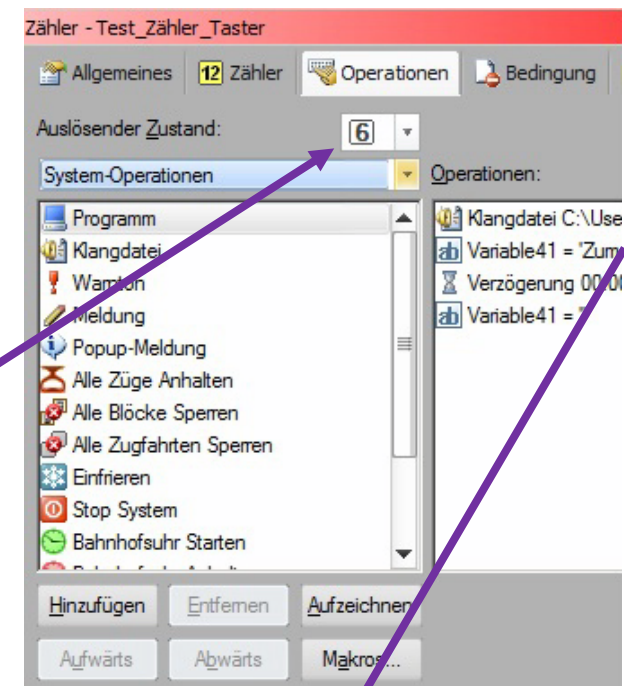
Zähler - Test_Zähler_Taster

Allgemeines | 12 Zähler | Operationen | Bedingung

Auslösender Zustand: 6

System-Operationen

Operationen:

Programm
Klangdatei
Warnton
Meldung
Popup-Meldung
Alle Züge Anhalten
Alle Blöcke Sperren
Alle Zugfahrten Sperren
Einfrieren
Stop System
Bahnhofsuhr Starten
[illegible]

Klangdatei C:\Use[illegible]
Variable41 = "Zum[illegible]
Verzögerung 00:0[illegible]
Variable41 = "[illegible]

Hinzufügen | Entfernen | Aufzeichnen
Aufwärts | Abwärts | Makros...